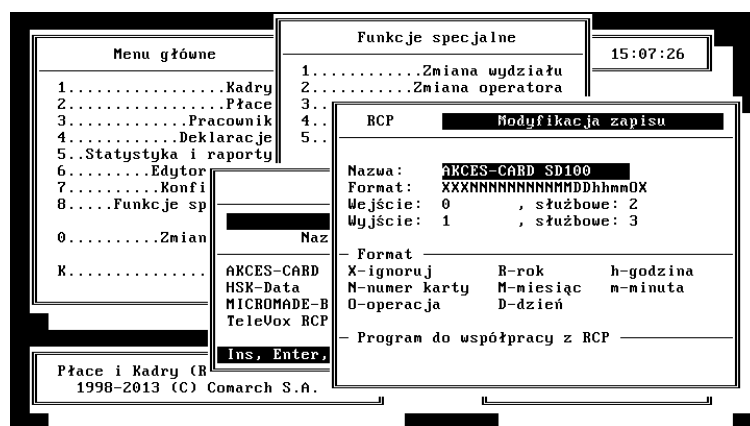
Menu główne

1..................Kadry
2..................Płace
3.............Pracownik
4............Deklaracje
5..Statystyka i raporty
6.........Edytor
7..........Konfi
8.....Funkcje sp

0..........Zmian

K..............

Funkcje specjalne

1...........Zmiana wydziału
2...........Zmiana operatora
3..
4..
5..

15:07:26

Naz

AKCES-CARD
HSK-Data
MICROMADE-B
TeleVox RCP

Ins, Enter,

RCP Modyfikacja zapisu

Nazwa: AKCES-CARD SD100
Format: XXXNNNNNNNNNNMMDDhhmmOX
Wejście: 0 , służbowe: 2
Wyjście: 1 , służbowe: 3

Format
X-ignoruj R-rok h-godzina
N-numer karty M-miesiąc m-minuta
O-operacja D-dzień

Program do współpracy z RCP

Płace i Kadry (R
1998-2013 (C) Comarch S.A.